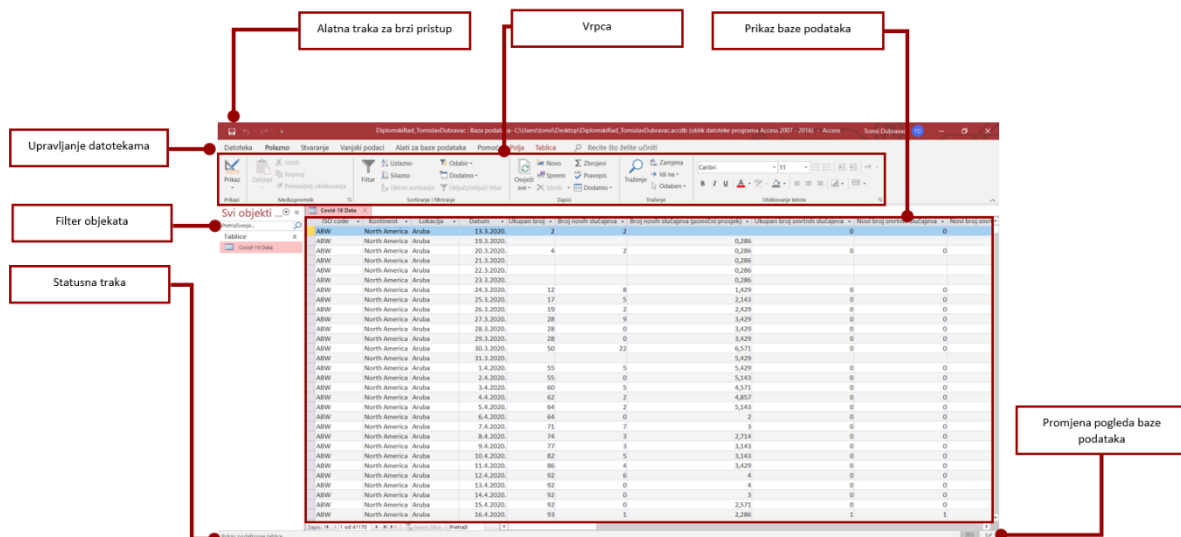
Alatna traka za brzi pristup

Vrpca

Prikaz baze podataka

Upravljanje datotekama

Filter objekata

Statusna traka

Promjena pogleda baze podataka

DiplomskiRad_TomislavDubravac : Baza podataka- C:\Users\tomis\Desktop\DiplomskiRad_TomislavDubravac.accdb (oblik datoteke programa Access 2007 - 2016) - Access

Tomi Dubravac

Datoteka Polazno Stvaranje Vanjski podaci Alati za baze podataka Pomoć Polja Tablica Recite što želite učiniti

Prikaz
Prikazi
Zalijepi
Izreži
Kopiraj
Prenositelj oblikovanja
Međuspremnik
Filtar
Uzlazno
Silazno
Ukloni sortiranje
Odabir
Dodatno
Uključi/isključi filtar
Sortiranje i filtriranje
Osvježi sve
Novo
Spremi
Izbriši
Zbrojevi
Pravopis
Dodatno
Zapisi
Traženje
Zamjena
Idi na
Odaberi
Traženje
Calibri
11
Oblikovanje teksta

Svi objekti ...
Pretraživanje...
Tablice
Covid-19 Data

Covid-19 Data

| ISO code | Kontinent | Lokacija | Datum | Ukupan broj | Broj novih slučajeva | Broj novih slučajeva (pomični prosjek) | Ukupan broj smrtnih slučajeva | Novi broj smrtnih slučajeva | Novi broj smrt |
|---|---|---|---|---|---|---|---|---|---|
| ABW | North America | Aruba | 13.3.2020. | 2 | 2 | | 0 | | 0 |
| ABW | North America | Aruba | 19.3.2020. | | | 0,286 | | | |
| ABW | North America | Aruba | 20.3.2020. | 4 | 2 | 0,286 | 0 | | 0 |
| ABW | North America | Aruba | 21.3.2020. | | | 0,286 | | | |
| ABW | North America | Aruba | 22.3.2020. | | | 0,286 | | | |
| ABW | North America | Aruba | 23.3.2020. | | | 0,286 | | | |
| ABW | North America | Aruba | 24.3.2020. | 12 | 8 | 1,429 | 0 | | 0 |
| ABW | North America | Aruba | 25.3.2020. | 17 | 5 | 2,143 | 0 | | 0 |
| ABW | North America | Aruba | 26.3.2020. | 19 | 2 | 2,429 | 0 | | 0 |
| ABW | North America | Aruba | 27.3.2020. | 28 | 9 | 3,429 | 0 | | 0 |
| ABW | North America | Aruba | 28.3.2020. | 28 | 0 | 3,429 | 0 | | 0 |
| ABW | North America | Aruba | 29.3.2020. | 28 | 0 | 3,429 | 0 | | 0 |
| ABW | North America | Aruba | 30.3.2020. | 50 | 22 | 6,571 | 0 | | 0 |
| ABW | North America | Aruba | 31.3.2020. | | | 5,429 | | | |
| ABW | North America | Aruba | 1.4.2020. | 55 | 5 | 5,429 | 0 | | 0 |
| ABW | North America | Aruba | 2.4.2020. | 55 | 0 | 5,143 | 0 | | 0 |
| ABW | North America | Aruba | 3.4.2020. | 60 | 5 | 4,571 | 0 | | 0 |
| ABW | North America | Aruba | 4.4.2020. | 62 | 2 | 4,857 | 0 | | 0 |
| ABW | North America | Aruba | 5.4.2020. | 64 | 2 | 5,143 | 0 | | 0 |
| ABW | North America | Aruba | 6.4.2020. | 64 | 0 | 2 | 0 | | 0 |
| ABW | North America | Aruba | 7.4.2020. | 71 | 7 | 3 | 0 | | 0 |
| ABW | North America | Aruba | 8.4.2020. | 74 | 3 | 2,714 | 0 | | 0 |
| ABW | North America | Aruba | 9.4.2020. | 77 | 3 | 3,143 | 0 | | 0 |
| ABW | North America | Aruba | 10.4.2020. | 82 | 5 | 3,143 | 0 | | 0 |
| ABW | North America | Aruba | 11.4.2020. | 86 | 4 | 3,429 | 0 | | 0 |
| ABW | North America | Aruba | 12.4.2020. | 92 | 6 | 4 | 0 | | 0 |
| ABW | North America | Aruba | 13.4.2020. | 92 | 0 | 4 | 0 | | 0 |
| ABW | North America | Aruba | 14.4.2020. | 92 | 0 | 3 | 0 | | 0 |
| ABW | North America | Aruba | 15.4.2020. | 92 | 0 | 2,571 | 0 | | 0 |
| ABW | North America | Aruba | 16.4.2020. | 93 | 1 | 2,286 | 1 | | 1 |

Zapis: 1 od 41170 Nema filtra Pretraži

Prikaz podatkovne tablice